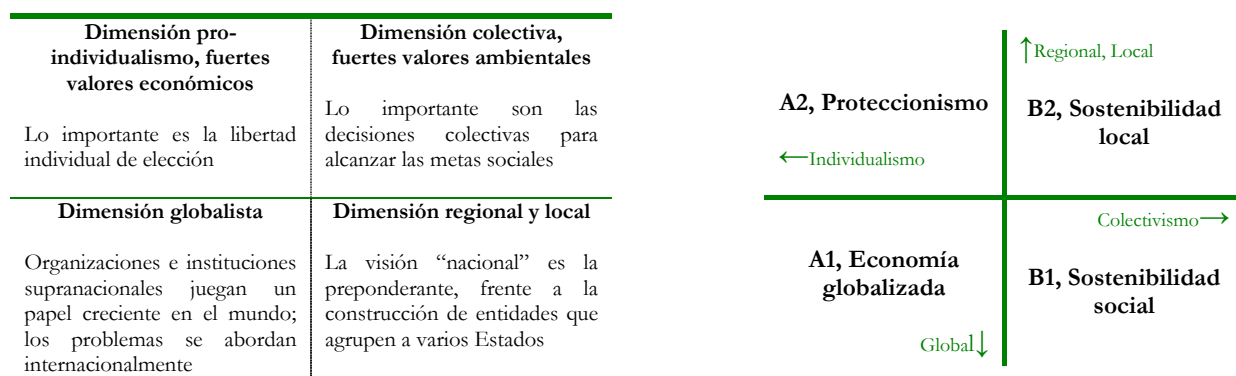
| Dimensión pro-individualismo, fuertes valores económicos | Dimensión colectiva, fuertes valores ambientales |
|---|---|
| Lo importante es la libertad individual de elección | Lo importante son las decisiones colectivas para alcanzar las metas sociales |
| **Dimensión globalista** | **Dimensión regional y local** |
| Organizaciones e instituciones supranacionales juegan un papel creciente en el mundo; los problemas se abordan internacionalmente | La visión "nacional" es la preponderante, frente a la construcción de entidades que agrupen a varios Estados |

↑Regional, Local

A2, Proteccionismo

B2, Sostenibilidad local

⟵Individualismo

Colectivismo⟶

A1, Economía globalizada

B1, Sostenibilidad social

Global↓